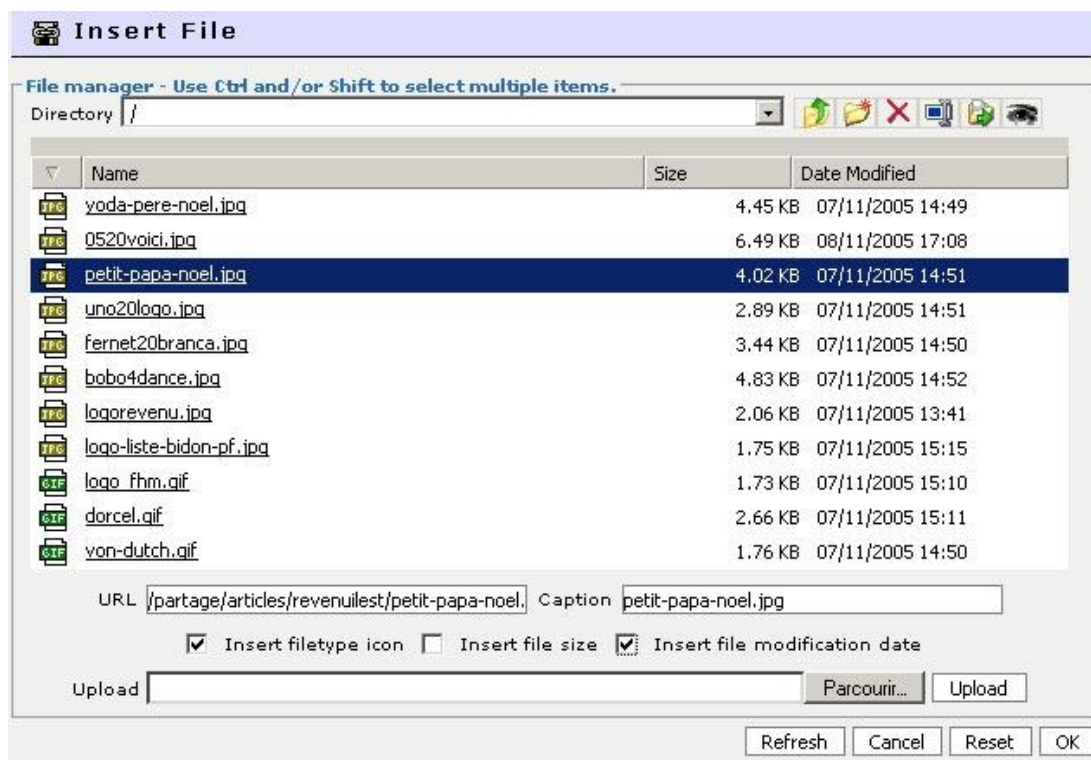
Insert File

File manager - Use Ctrl and/or Shift to select multiple items.

Directory /

| Name | Size | Date Modified |
|---|---|---|
| yoda-pere-noel.jpg | 4.45 KB | 07/11/2005 14:49 |
| 0520voici.jpg | 6.49 KB | 08/11/2005 17:08 |
| petit-papa-noel.jpg | 4.02 KB | 07/11/2005 14:51 |
| uno20logo.jpg | 2.89 KB | 07/11/2005 14:51 |
| fernet20branca.jpg | 3.44 KB | 07/11/2005 14:50 |
| bobo4dance.jpg | 4.83 KB | 07/11/2005 14:52 |
| logorevenu.jpg | 2.06 KB | 07/11/2005 13:41 |
| logo-liste-bidon-pf.jpg | 1.75 KB | 07/11/2005 15:15 |
| logo_fhm.gif | 1.73 KB | 07/11/2005 15:10 |
| dorcel.gif | 2.66 KB | 07/11/2005 15:11 |
| von-dutch.gif | 1.76 KB | 07/11/2005 14:50 |

URL /partage/articles/revenuilest/petit-papa-noel. Caption petit-papa-noel.jpg

Insert filetype icon Insert file size Insert file modification date

Upload Parcourir... Upload

Refresh Cancel Reset OK